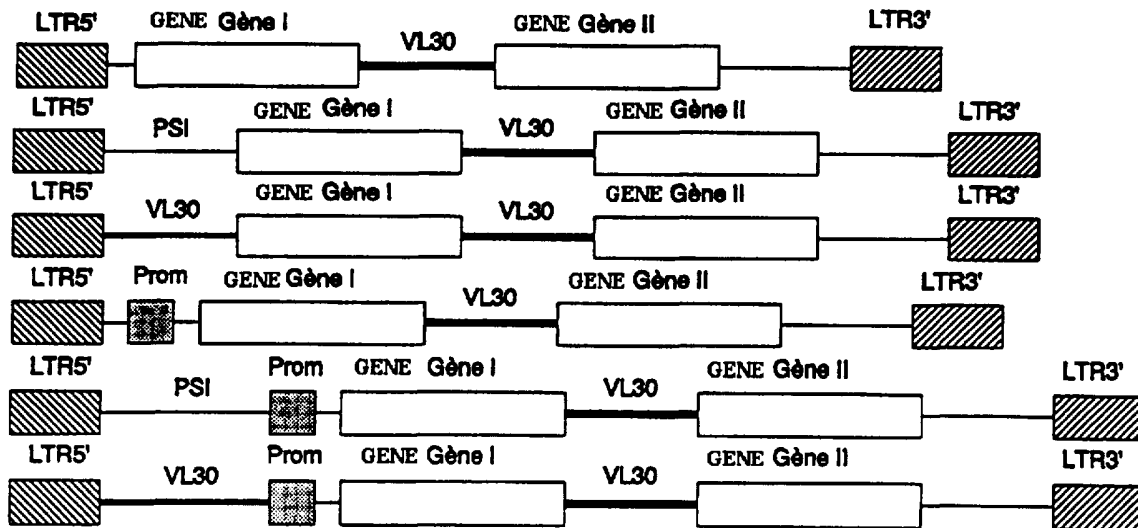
LTR5' GENE Gène I VL30 GENE Gène II LTR3'

LTR5' PSI GENE Gène I VL30 GENE Gène II LTR3'

LTR5' VL30 GENE Gène I VL30 GENE Gène II LTR3'

LTR5' Prom GENE Gène I VL30 GENE Gène II LTR3'

LTR5' PSI Prom GENE Gène I VL30 GENE Gène II LTR3'

LTR5' VL30 Prom GENE Gène I VL30 GENE Gène II LTR3'